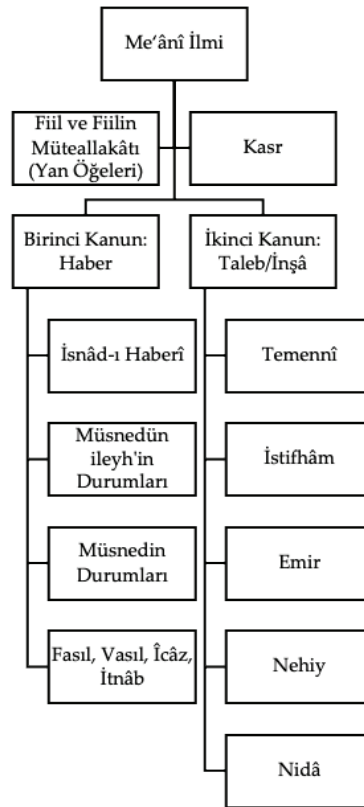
Me'ânî İlmi

Fiil ve Fiilin Müteallakâtı (Yan Öğeleri)

Kasr

Birinci Kanun: Haber

İkinci Kanun: Taleb/İnşâ

İsnâd-ı Haberî

Müsnedün ileyh'in Durumları

Müsnedin Durumları

Fasıl, Vasıl, Îcâz, İtnâb

Temennî

İstifhâm

Emir

Nehiy

Nidâ